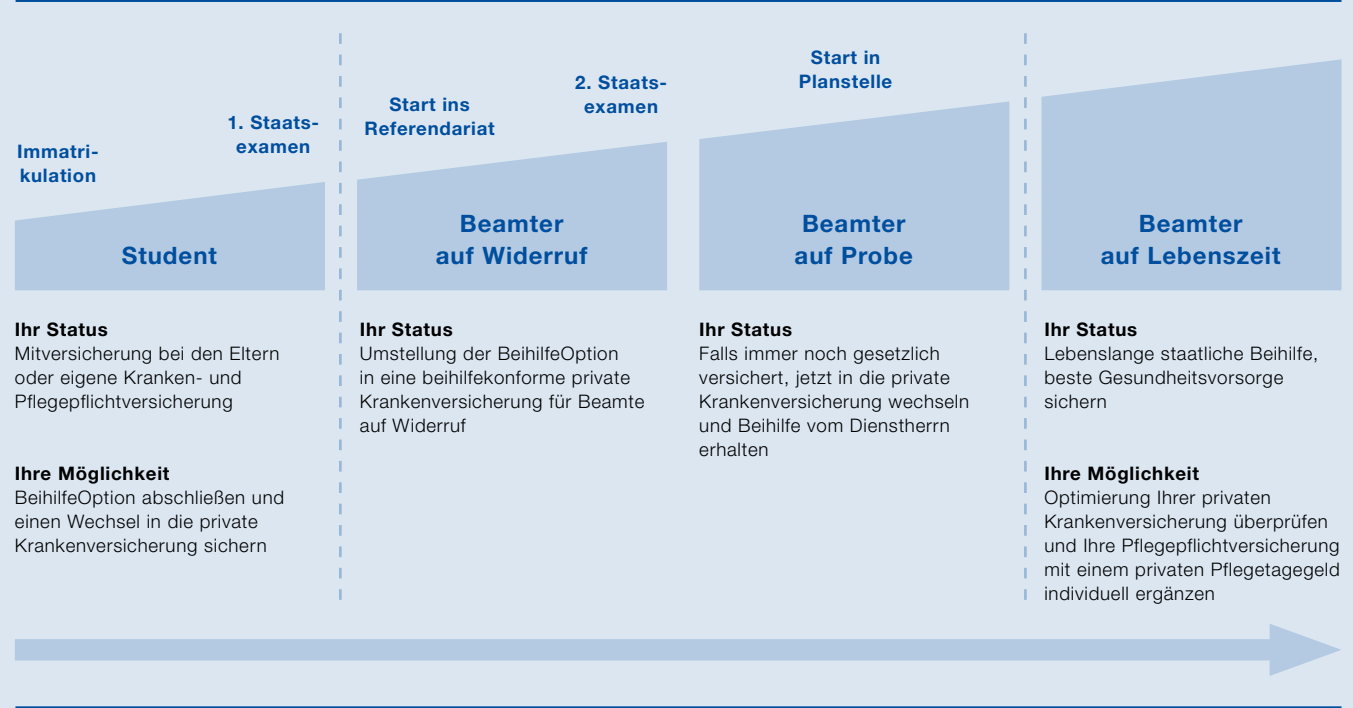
Immatrikulation

1. Staatsexamen

Student

Ihr Status
Mitversicherung bei den Eltern oder eigene Kranken- und Pflegepflichtversicherung

Ihre Möglichkeit
BeihilfeOption abschließen und einen Wechsel in die private Krankenversicherung sichern

Start ins Referendariat

2. Staatsexamen

Beamter auf Widerruf

Ihr Status
Umstellung der BeihilfeOption in eine beihilfekonforme private Krankenversicherung für Beamte auf Widerruf

Start in Planstelle

Beamter auf Probe

Ihr Status
Falls immer noch gesetzlich versichert, jetzt in die private Krankenversicherung wechseln und Beihilfe vom Dienstherrn erhalten

Beamter auf Lebenszeit

Ihr Status
Lebenslange staatliche Beihilfe, beste Gesundheitsvorsorge sichern

Ihre Möglichkeit
Optimierung Ihrer privaten Krankenversicherung überprüfen und Ihre Pflegepflichtversicherung mit einem privaten Pflegetagegeld individuell ergänzen